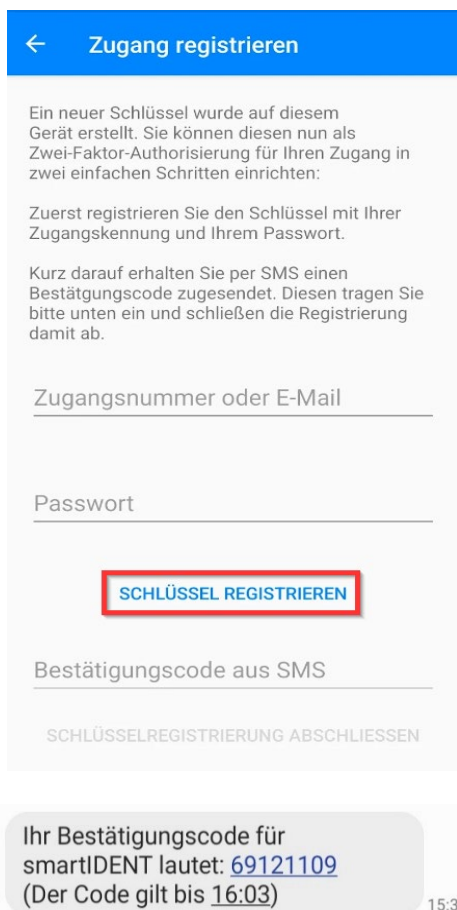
Zugang registrieren

Ein neuer Schlüssel wurde auf diesem Gerät erstellt. Sie können diesen nun als Zwei-Faktor-Authorisierung für Ihren Zugang in zwei einfachen Schritten einrichten:

Zuerst registrieren Sie den Schlüssel mit Ihrer Zugangskennung und Ihrem Passwort.

Kurz darauf erhalten Sie per SMS einen Bestätigungscode zugesendet. Diesen tragen Sie bitte unten ein und schließen die Registrierung damit ab.

Zugangsnummer oder E-Mail

Passwort

SCHLÜSSEL REGISTRIEREN

Bestätigungscode aus SMS

SCHLÜSSELREGISTRIERUNG ABSCHLIESSEN

Ihr Bestätigungscode für smartIDENT lautet: 69121109 (Der Code gilt bis 16:03)

15:3